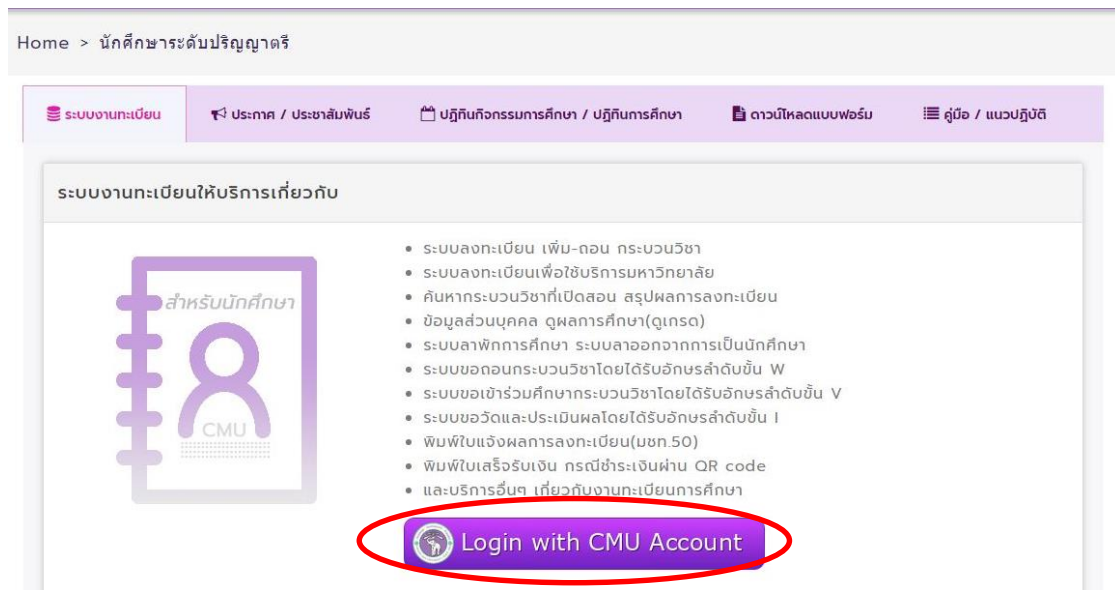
Home > นักศึกษาระดับปริญญาตรี

ระบบงานทะเบียน | ประกาศ / ประชาสัมพันธ์ | ปฏิทินกิจกรรมการศึกษา / ปฏิทินการศึกษา | ดาวน์โหลดแบบฟอร์ม | คู่มือ / แนวปฏิบัติ

ระบบงานทะเบียนให้บริการเกี่ยวกับ

สำหรับนักศึกษา

CMU

- ระบบลงทะเบียน เพิ่ม-ถอน กระบวนวิชา
- ระบบลงทะเบียนเพื่อใช้บริการมหาวิทยาลัย
- ค้นหากระบวนวิชาที่เปิดสอน สรุปผลการลงทะเบียน
- ข้อมูลส่วนบุคคล ดูผลการศึกษา(ดูเกรด)
- ระบบลาพักการศึกษา ระบบลาออกจากการเป็นนักศึกษา
- ระบบขอถอนกระบวนวิชาโดยได้รับอักษรลำดับขั้น W
- ระบบขอเข้าร่วมศึกษากระบวนวิชาโดยได้รับอักษรลำดับขั้น V
- ระบบขอวัดและประเมินผลโดยได้รับอักษรลำดับขั้น I
- พิมพ์ใบแจ้งผลการลงทะเบียน(มชท.50)
- พิมพ์ใบเสร็จรับเงิน กรณีชำระเงินผ่าน QR code
- และบริการอื่นๆ เกี่ยวกับงานทะเบียนการศึกษา

Login with CMU Account